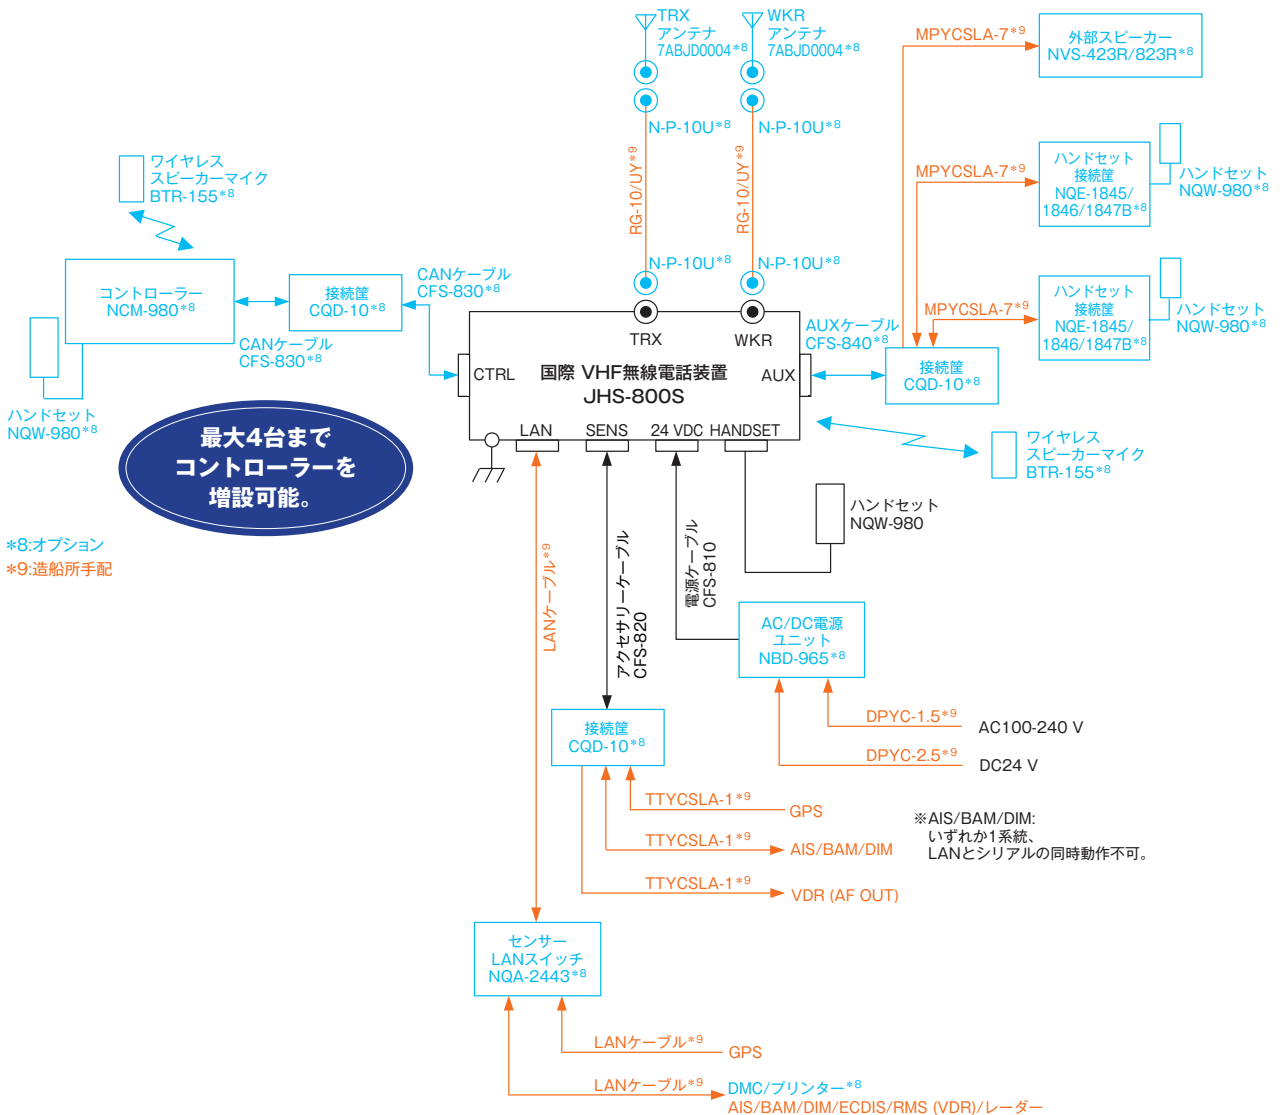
TRX
アンテナ
7ABJD0004*8

WKR
アンテナ
7ABJD0004*8

N-P-10U*8
N-P-10U*8

RG-10/UY*9
RG-10/UY*9

N-P-10U*8
N-P-10U*8

MPYCSLA-7*9
外部スピーカー
NVS-423R/823R*8

MPYCSLA-7*9
ハンドセット
接続筐
NQE-1845/
1846/1847B*8
ハンドセット
NQW-980*8

MPYCSLA-7*9
ハンドセット
接続筐
NQE-1845/
1846/1847B*8
ハンドセット
NQW-980*8

ワイヤレス
スピーカーマイク
BTR-155*8

コントローラー
NCM-980*8

接続筐
CQD-10*8

CANケーブル
CFS-830*8

CANケーブル
CFS-830*8

ハンドセット
NQW-980*8

TRX
WKR
CTRL
国際 VHF無線電話装置
JHS-800S
AUX
LAN
SENS
24 VDC
HANDSET

AUXケーブル
CFS-840*8

接続筐
CQD-10*8

ワイヤレス
スピーカーマイク
BTR-155*8

最大4台まで
コントローラーを
増設可能。

*8:オプション
*9:造船所手配

ハンドセット
NQW-980

LANケーブル*9
アクセサリーケーブル
CFS-820
電源ケーブル
CFS-810

AC/DC電源
ユニット
NBD-965*8

DPYC-1.5*9
AC100-240 V
DPYC-2.5*9
DC24 V

接続筐
CQD-10*8

TTYCSLA-1*9
GPS
TTYCSLA-1*9
AIS/BAM/DIM
TTYCSLA-1*9
VDR (AF OUT)

※AIS/BAM/DIM:
いずれか1系統、
LANとシリアルの同時動作不可。

センサー
LANスイッチ
NQA-2443*8

LANケーブル*9
GPS
LANケーブル*9
DMC/プリンター*8
AIS/BAM/DIM/ECDIS/RMS (VDR)/レーダー